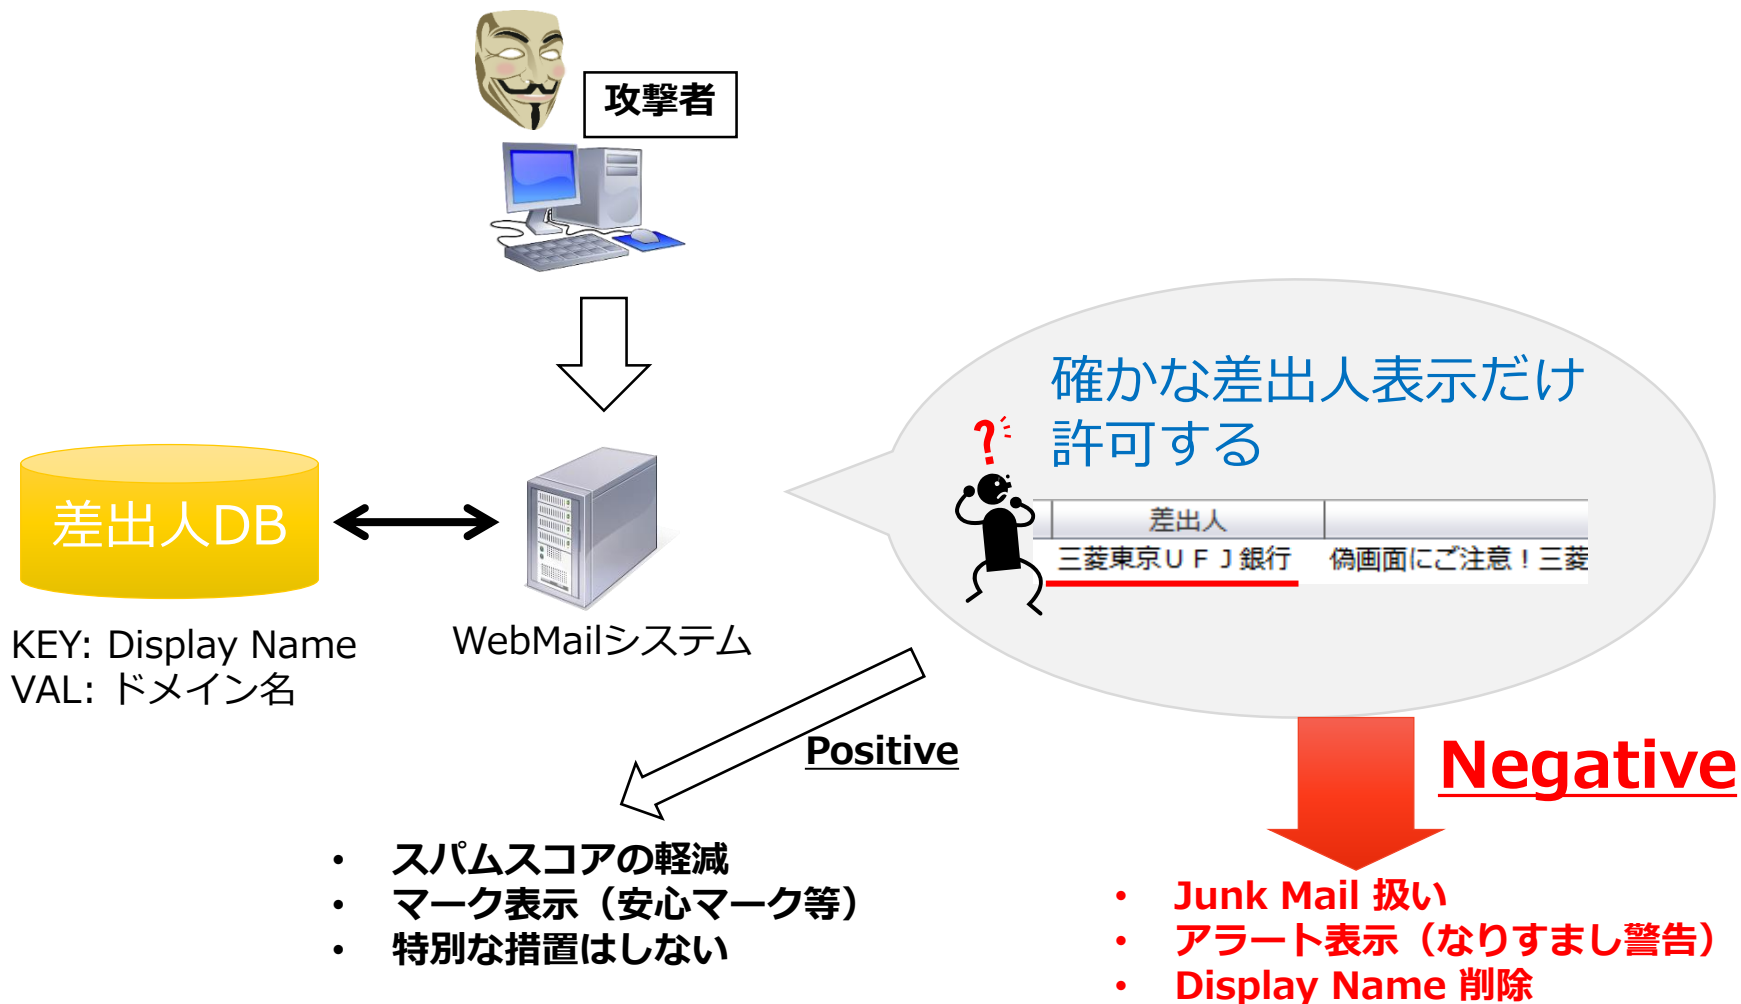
攻撃者

確かな差出人表示だけ許可する

差出人

| 差出人 | |
|---|---|
| 三菱東京ＵＦＪ銀行 | 偽画面にご注意！三菱 |

差出人DB

KEY: Display Name
VAL: ドメイン名

WebMailシステム

Positive

Negative

• スパムスコアの軽減
• マーク表示（安心マーク等）
• 特別な措置はしない

• Junk Mail 扱い
• アラート表示（なりすまし警告）
• Display Name 削除